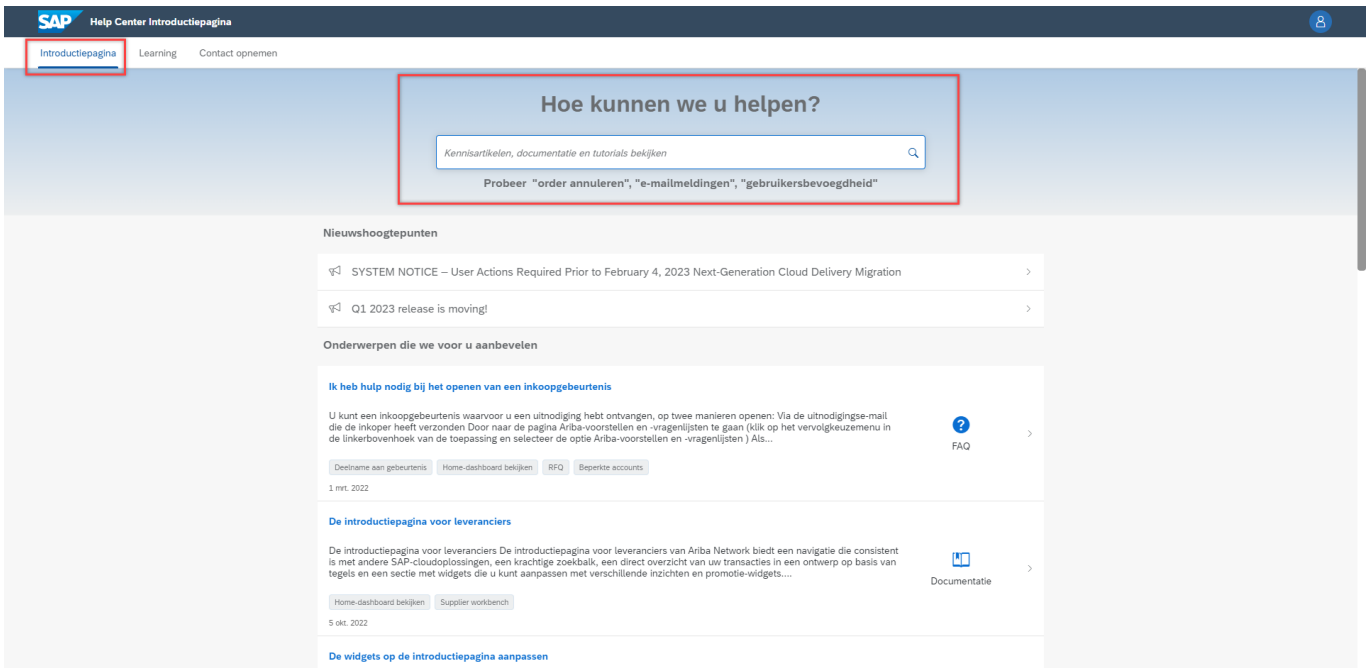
SAP Help Center Introductiepagina

Introductiepagina Learning Contact opnemen

Hoe kunnen we u helpen?

Kennisartikelen, documentatie en tutorials bekijken

Probeer "order annuleren", "e-mailmeldingen", "gebruikersbevoegdheid"

Nieuwshoogtepunten

SYSTEM NOTICE – User Actions Required Prior to February 4, 2023 Next-Generation Cloud Delivery Migration

Q1 2023 release is moving!

Onderwerpen die we voor u aanbevelen

Ik heb hulp nodig bij het openen van een inkoopgebeurtenis

U kunt een inkoopgebeurtenis waarvoor u een uitnodiging hebt ontvangen, op twee manieren openen: Via de uitnodigingse-mail die de inkoper heeft verzonden Door naar de pagina Ariba-voorstellen en -vragenlijsten te gaan (klik op het vervolgkeuzemenu in de linkerbovenhoek van de toepassing en selecteer de optie Ariba-voorstellen en -vragenlijsten ) Als...

FAQ

Deelname aan gebeurtenis Home-dashboard bekijken RFQ Beperkte accounts

1 mrt. 2022

De introductiepagina voor leveranciers

De introductiepagina voor leveranciers De introductiepagina voor leveranciers van Ariba Network biedt een navigatie die consistent is met andere SAP-cloudoplossingen, een krachtige zoekbalk, een direct overzicht van uw transacties in een ontwerp op basis van tegels en een sectie met widgets die u kunt aanpassen met verschillende inzichten en promotie-widgets....

Documentatie

Home-dashboard bekijken Supplier workbench

5 okt. 2022

De widgets op de introductiepagina aanpassen